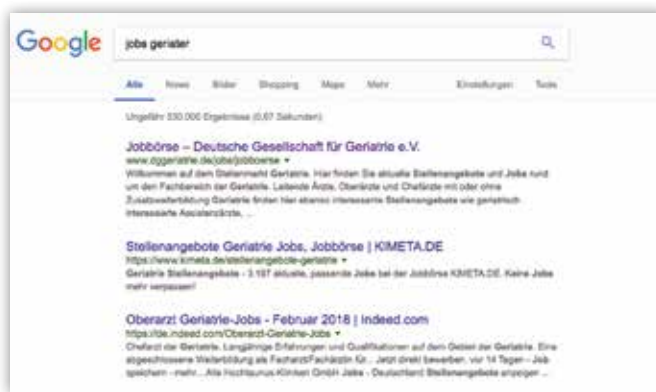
Google

jobs geriatrie

Alle News Bilder Shopping Maps Mehr Einstellungen Tools

Ungefähr 330.000 Ergebnisse (0,67 Sekunden)

Jobbörse – Deutsche Gesellschaft für Geriatrie e.V.
www.dggeriatrie.de/jobs/jobboerse ▾
Willkommen auf dem Stellenmarkt Geriatrie. Hier finden Sie aktuelle Stellenangebote und Jobs rund um den Fachbereich der Geriatrie. Leitende Ärzte, Oberärzte und Chefärzte mit oder ohne Zusatzweiterbildung Geriatrie finden hier ebenso interessante Stellenangebote wie geriatrisch interessierte Assistenzärzte, ...

Stellenangebote Geriatrie Jobs, Jobbörse | KIMETA.DE
https://www.kimeta.de/stellenangebote-geriatrie ▾
Geriatrie Stellenangebote - 3.187 aktuelle, passende Jobs bei der Jobbörse KIMETA.DE. Keine Jobs mehr verpassen!

Oberarzt Geriatrie-Jobs - Februar 2018 | Indeed.com
https://de.indeed.com/Oberarzt-Geriatrie-Jobs ▾
Chefarzt der Geriatrie. Langjährige Erfahrungen und Qualifikationen auf dem Gebiet der Geriatrie. Eine abgeschlossene Weiterbildung als Facharzt/Fachärztin für... Jetzt direkt bewerben. vor 14 Tagen - Job speichern - mehr... Alle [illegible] Kliniken GmbH Jobs - Deutschland Stellenangebote anzeigen ...